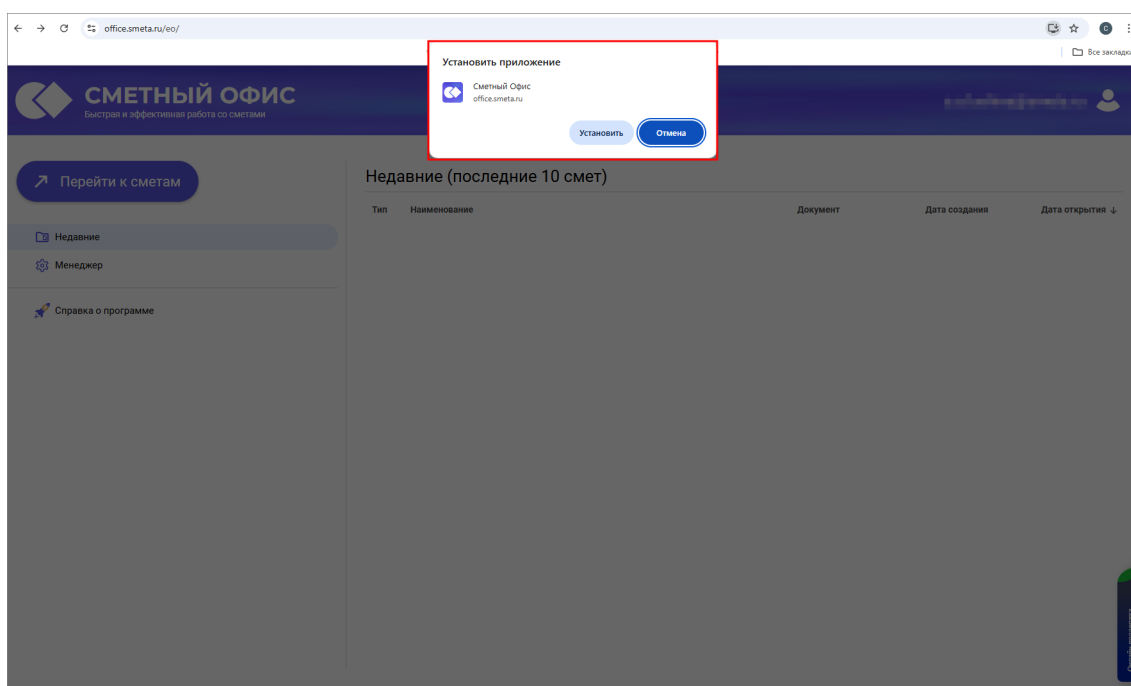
office.smeta.ru/eo/

Все закладк

Установить приложение

Сметный Офис
office.smeta.ru

Установить Отмена

СМЕТНЫЙ ОФИС
Быстрая и эффективная работа со сметами

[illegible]

Перейти к сметам

Недавние
Менеджер
Справка о программе

Недавние (последние 10 смет)

| Тип | Наименование | Документ | Дата создания | Дата открытия ↓ |
|---|---|---|---|---|